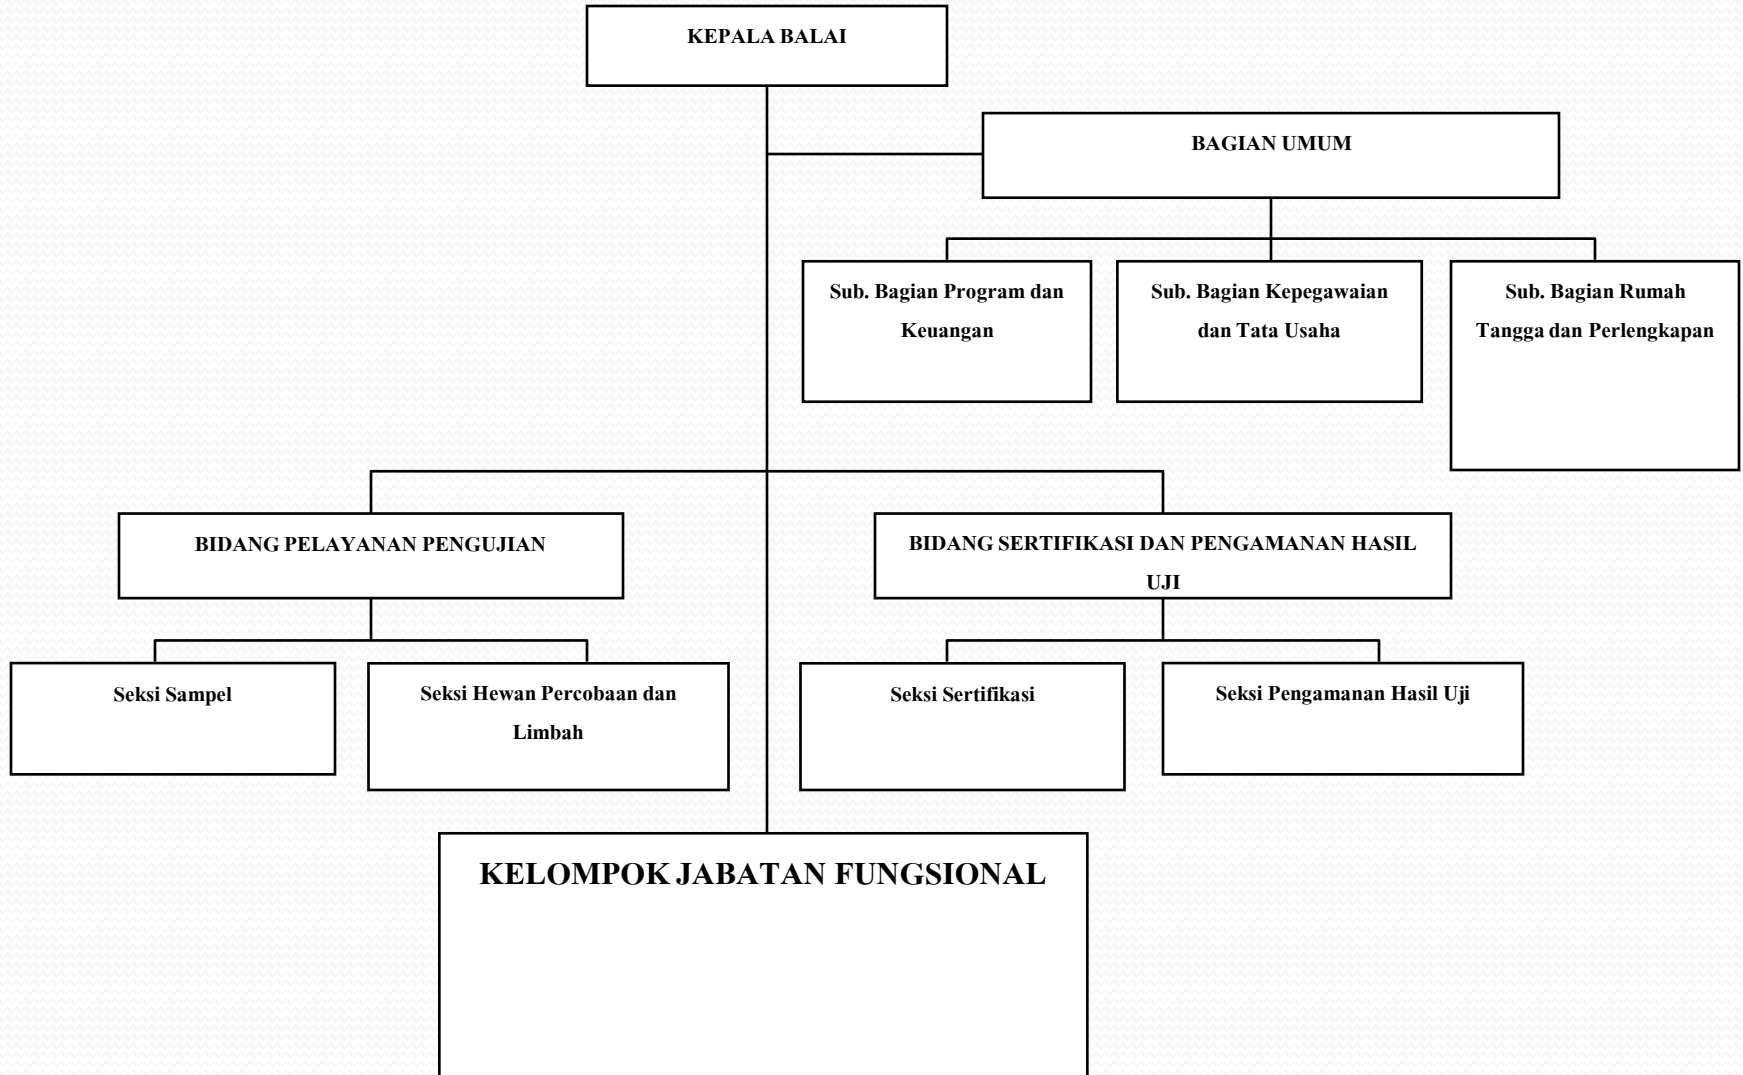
KEPALA BALAI

BAGIAN UMUM

Sub. Bagian Program dan Keuangan

Sub. Bagian Kepegawaian dan Tata Usaha

Sub. Bagian Rumah Tangga dan Perlengkapan

BIDANG PELAYANAN PENGUJIAN

BIDANG SERTIFIKASI DAN PENGAMANAN HASIL UJI

Seksi Sampel

Seksi Hewan Percobaan dan Limbah

Seksi Sertifikasi

Seksi Pengamanan Hasil Uji

KELOMPOK JABATAN FUNGSIONAL